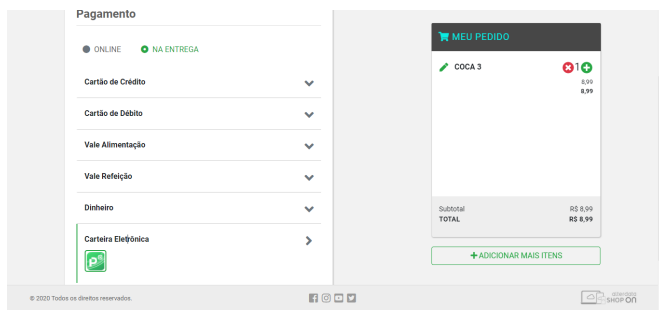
Pagamento

ONLINE NA ENTREGA

Cartão de Crédito

Cartão de Débito

Vale Alimentação

Vale Refeição

Dinheiro

Carteira Eletrônica

MEU PEDIDO

COCA 3 1

8,99
8,99

Subtotal R$ 8,99
TOTAL R$ 8,99

+ADICIONAR MAIS ITENS

© 2020 Todos os direitos reservados.

SHOP ON